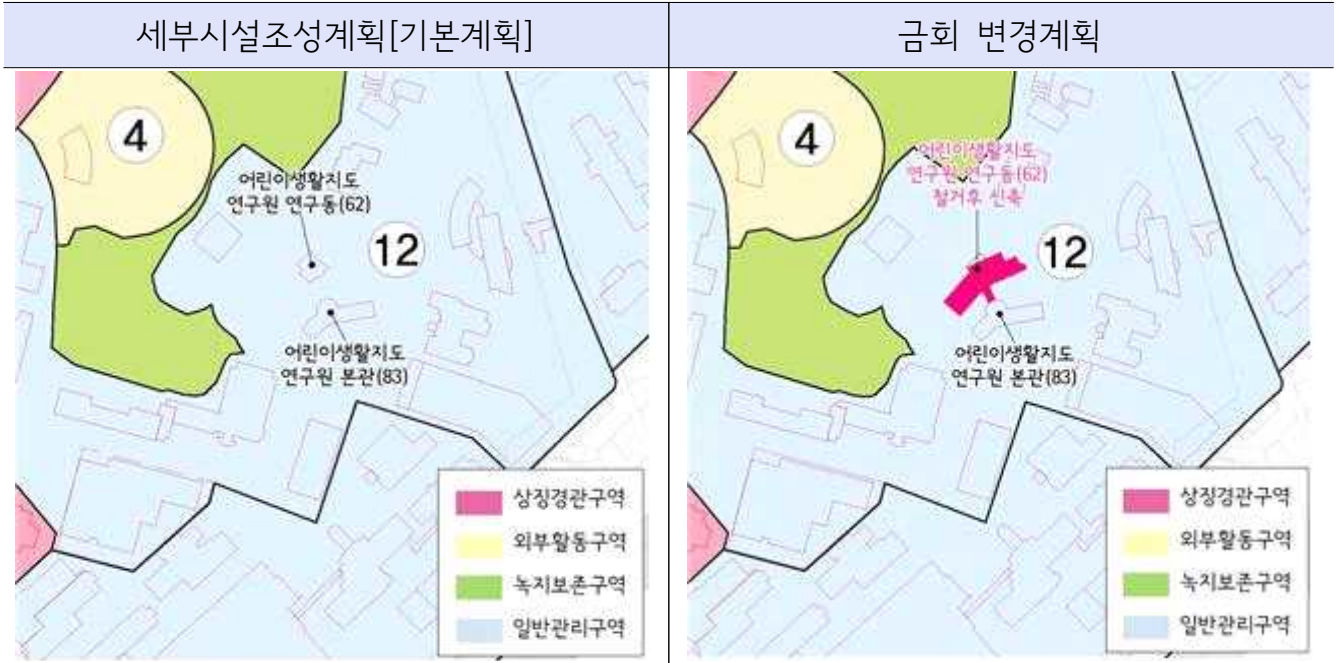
| 세부시설조성계획[기본계획] | 금회 변경계획 |
|---|---|
| 4<br>어린이생활지도 연구원 연구동(62)<br>12<br>어린이생활지도 연구원 본관(83)<br>상징경관구역<br>외부활동구역<br>녹지보존구역<br>일반관리구역 | 4<br>어린이생활지도 연구원 연구동(62) 철거후 신축<br>12<br>어린이생활지도 연구원 본관(83)<br>상징경관구역<br>외부활동구역<br>녹지보존구역<br>일반관리구역 |